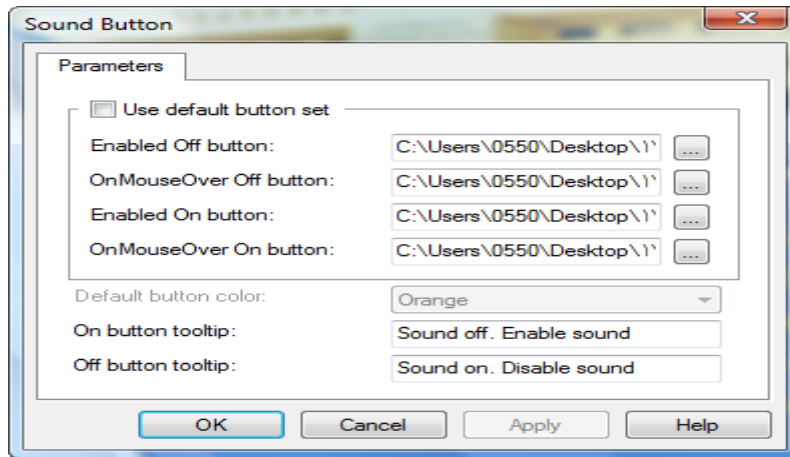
Sound Button

Parameters

Use default button set

Enabled Off button: C:\Users\0550\Desktop\۱' ...

OnMouseOver Off button: C:\Users\0550\Desktop\۱' ...

Enabled On button: C:\Users\0550\Desktop\۱' ...

OnMouseOver On button: C:\Users\0550\Desktop\۱' ...

Default button color: Orange

On button tooltip: Sound off. Enable sound

Off button tooltip: Sound on. Disable sound

OK Cancel Apply Help